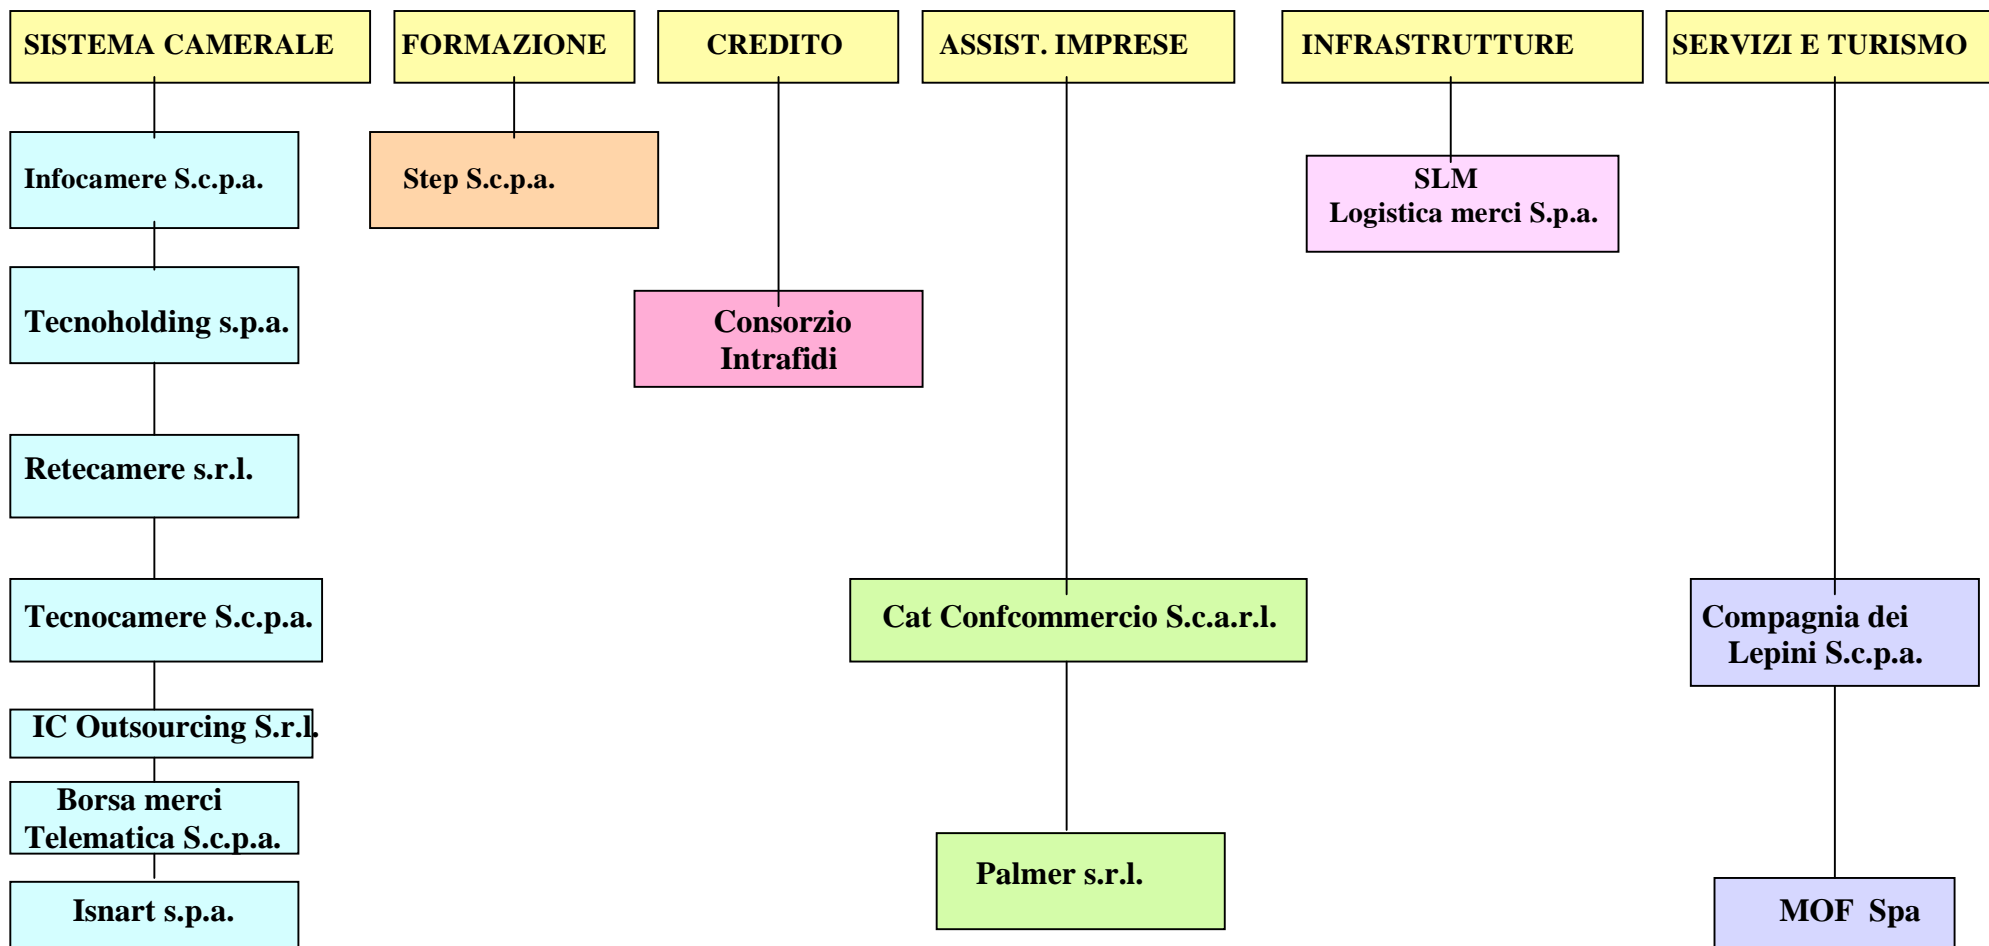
SISTEMA CAMERALE

Infocamere S.c.p.a.

Tecnoholding s.p.a.

Retecamere s.r.l.

Tecnocamere S.c.p.a.

IC Outsourcing S.r.l.

Borsa merci Telematica S.c.p.a.

Isnart s.p.a.

FORMAZIONE

Step S.c.p.a.

CREDITO

Consorzio Intrafidi

ASSIST. IMPRESE

Cat Confcommercio S.c.a.r.l.

Palmer s.r.l.

INFRASTRUTTURE

SLM Logistica merci S.p.a.

SERVIZI E TURISMO

Compagnia dei Lepini S.c.p.a.

MOF Spa